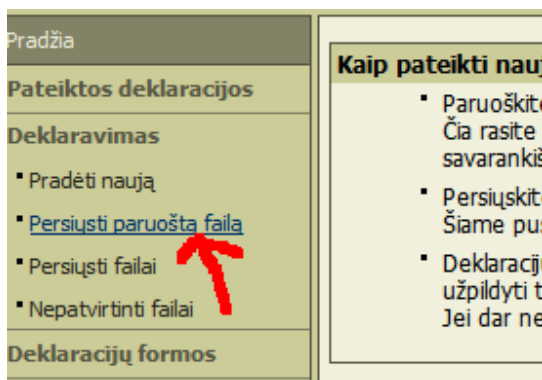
Pradžia

Pateiktos deklaracijos

Deklaravimas

- Pradėti naują
- Persiųsti paruoštą failą
- Persiųsti failai
- Nepatvirtinti failai

Deklaracijų formos

Kaip pateikti nau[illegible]

- Paruošk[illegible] Čia rasite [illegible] savarankiš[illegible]
- Persiųskit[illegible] Šiame pus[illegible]
- Deklaracij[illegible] užpildyti t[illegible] Jei dar ne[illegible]